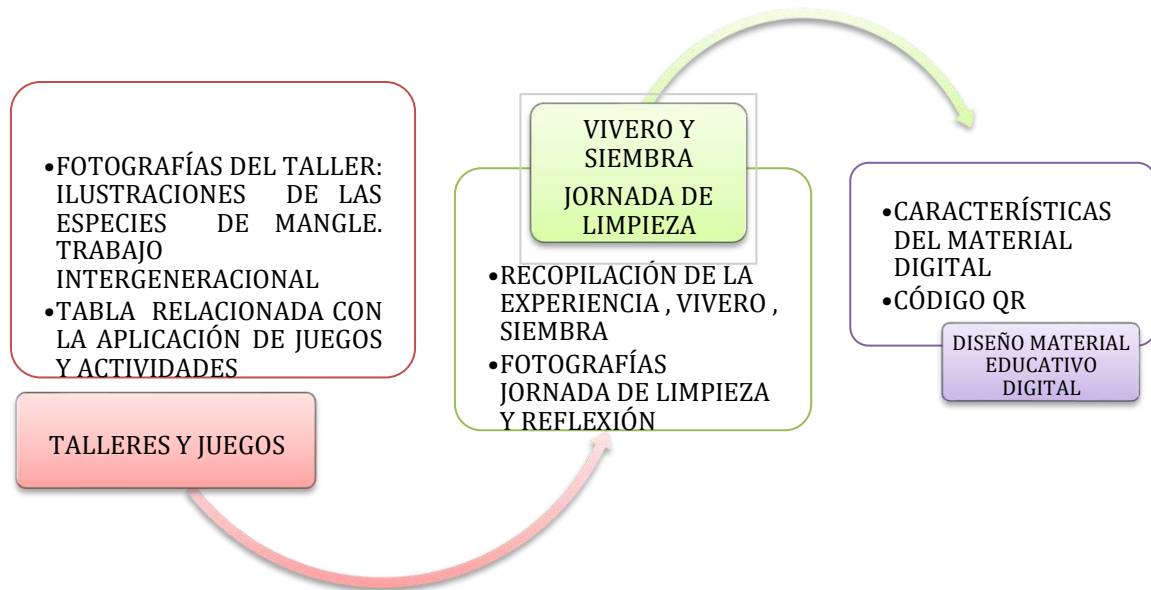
•FOTOGRAFÍAS DEL TALLER: ILUSTRACIONES DE LAS ESPECIES DE MANGLE. TRABAJO INTERGENERACIONAL
•TABLA RELACIONADA CON LA APLICACIÓN DE JUEGOS Y ACTIVIDADES

TALLERES Y JUEGOS

VIVERO Y SIEMBRA
JORNADA DE LIMPIEZA

•RECOPILACIÓN DE LA EXPERIENCIA , VIVERO , SIEMBRA
•FOTOGRAFÍAS JORNADA DE LIMPIEZA Y REFLEXIÓN

•CARACTERÍSTICAS DEL MATERIAL DIGITAL
•CÓDIGO QR

DISEÑO MATERIAL EDUCATIVO DIGITAL